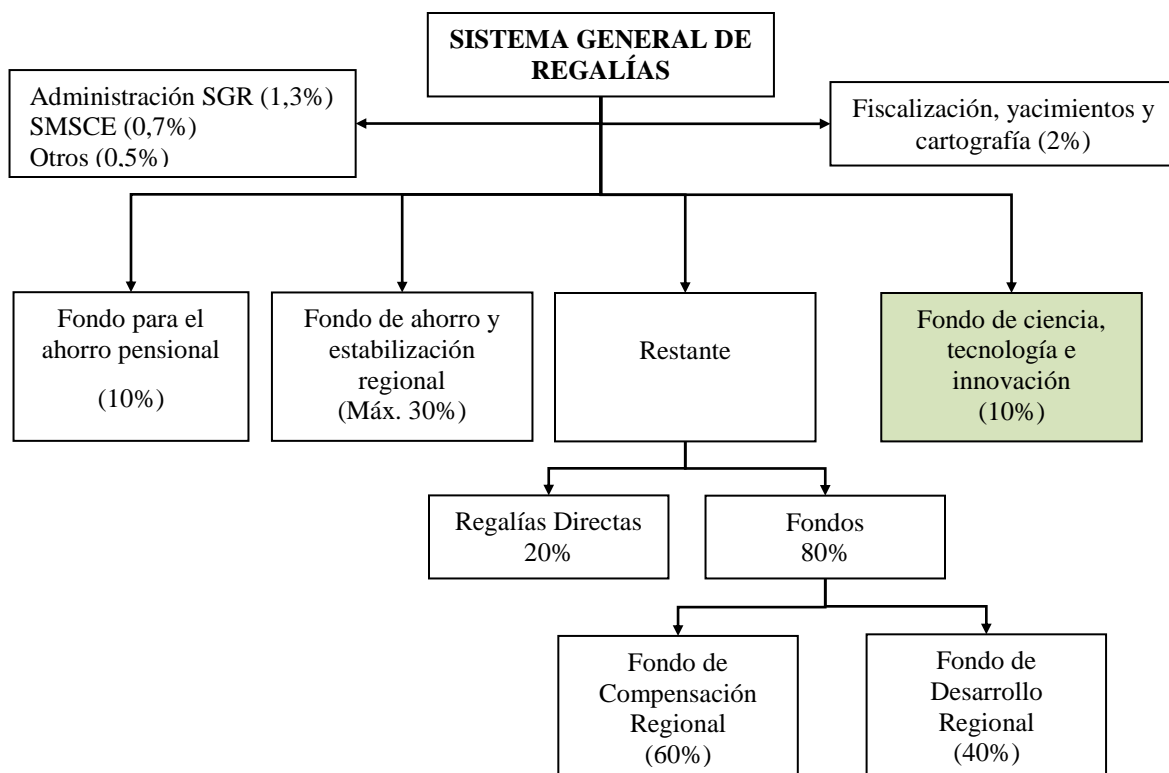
SISTEMA GENERAL DE REGALÍAS

Administración SGR (1,3%)
SMSCE (0,7%)
Otros (0,5%)

Fiscalización, yacimientos y cartografía (2%)

Fondo para el ahorro pensional

(10%)

Fondo de ahorro y estabilización regional
(Máx. 30%)

Restante

Fondo de ciencia, tecnología e innovación
(10%)

Regalías Directas
20%

Fondos
80%

Fondo de Compensación Regional
(60%)

Fondo de Desarrollo Regional
(40%)